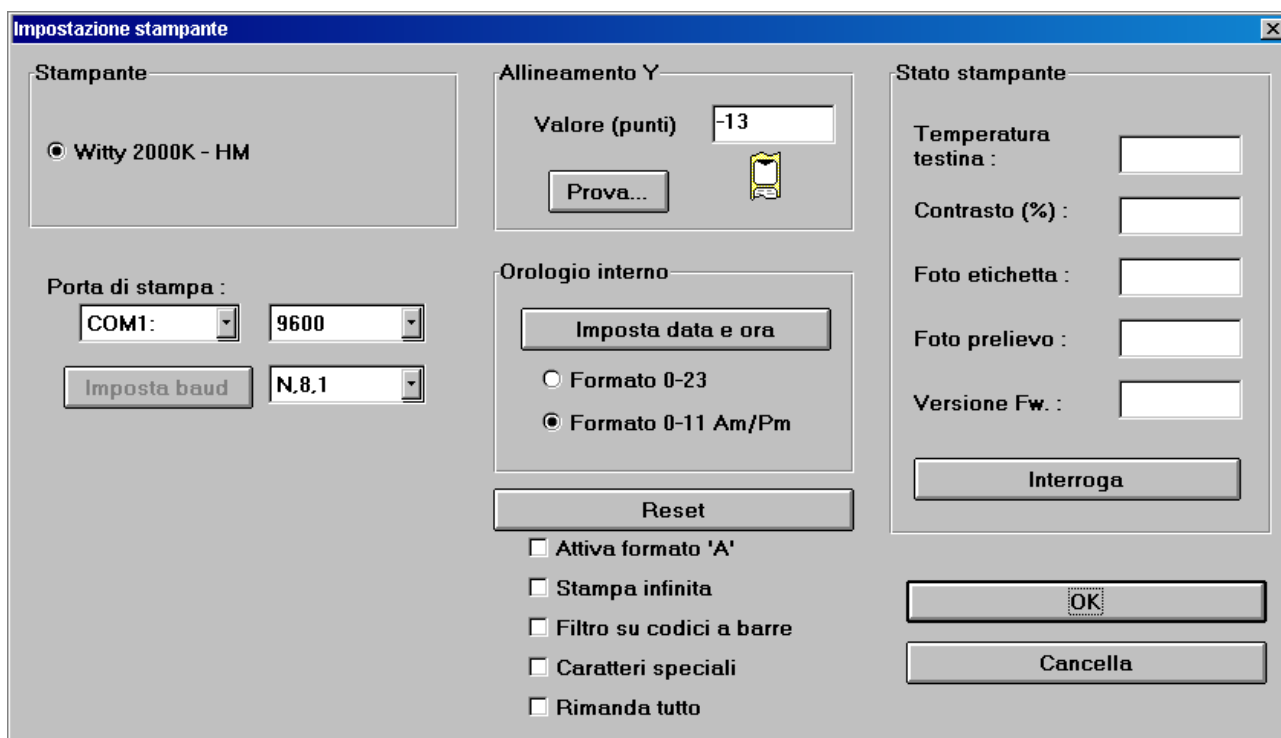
Impostazione stampante

Stampante

Witty 2000K - HM

Porta di stampa :

COM1:

9600

Imposta baud

N,8,1

Allineamento Y

Valore (punti) -13

Prova...

Orologio interno

Imposta data e ora

Formato 0-23

Formato 0-11 Am/Pm

Reset

Attiva formato 'A'

Stampa infinita

Filtro su codici a barre

Caratteri speciali

Rimanda tutto

Stato stampante

Temperatura testina :

Contrasto (%) :

Foto etichetta :

Foto prelievo :

Versione Fw. :

Interroga

OK

Cancella